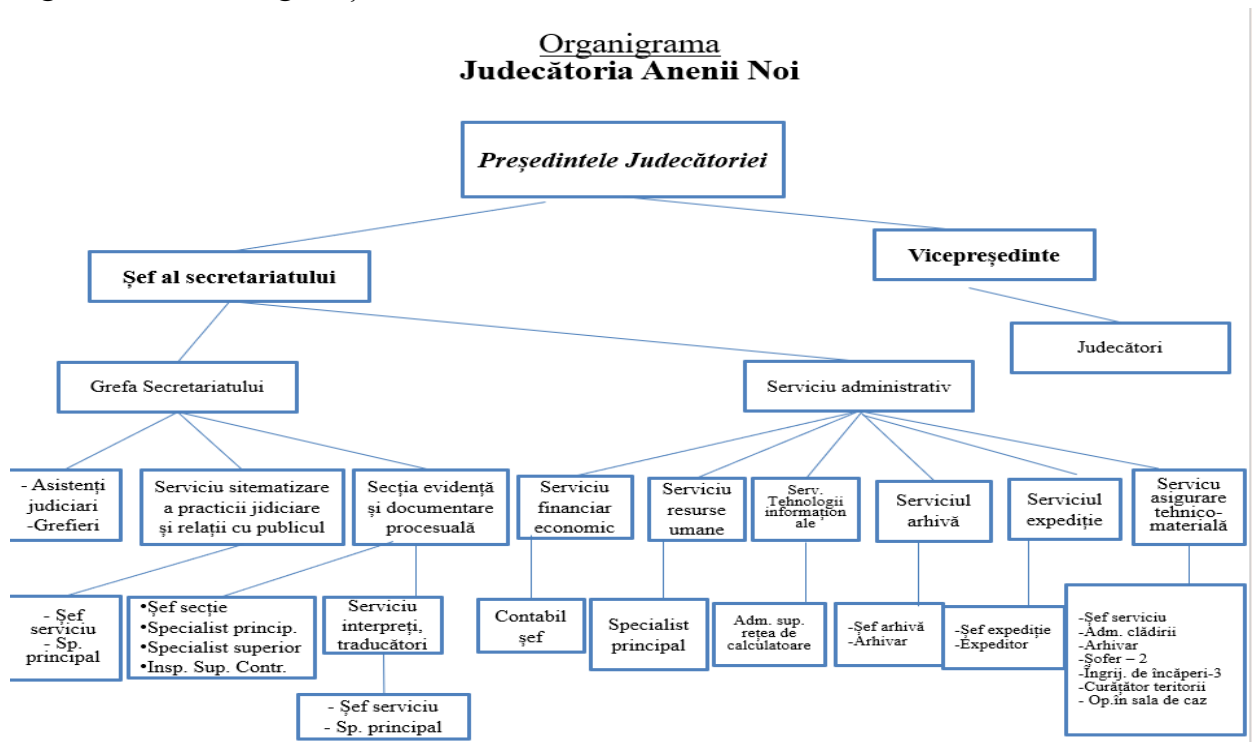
Organigrama
Judecătoria Anenii Noi

Președintele Judecătoriei

Șef al secretariatului

Vicepreședinte

Judecători

Grefa Secretariatului

Serviciu administrativ

- Asistenți judiciari
-Grefieri

Serviciu sitematizare a practicii jidiciare și relații cu publicul

Secția evidență și documentare procesuală

Serviciu financiar economic

Serviciu resurse umane

Serv. Tehnologii informaționale

Serviciul arhivă

Serviciul expediție

Servicu asigurare tehnico-materială

- Șef serviciu
- Sp. principal

•Șef secție
•Specialist princip.
•Specialist superior
•Insp. Sup. Contr.

Serviciu interpreți, traducători

Contabil șef

Specialist principal

Adm. sup. rețea de calculatoare

-Șef arhivă
-Arhivar

-Șef expediție
-Expeditor

-Șef serviciu
-Adm. clădirii
-Arhivar
-Șofer – 2
-Îngrij. de încăperi-3
-Curățător teritorii
- Op.în sala de caz

- Șef serviciu
- Sp. principal